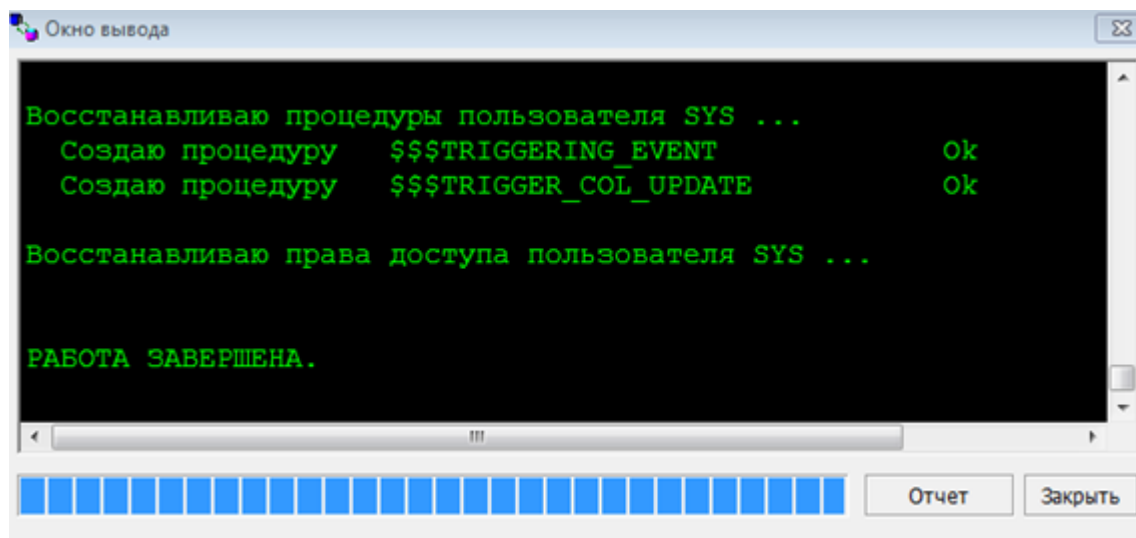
Окно вывода

Восстанавливаю процедуры пользователя SYS ...
Создаю процедуру $$$TRIGGERING_EVENT Ok
Создаю процедуру $$$TRIGGER_COL_UPDATE Ok

Восстанавливаю права доступа пользователя SYS ...

РАБОТА ЗАВЕРШЕНА.

Отчет
Закрыть